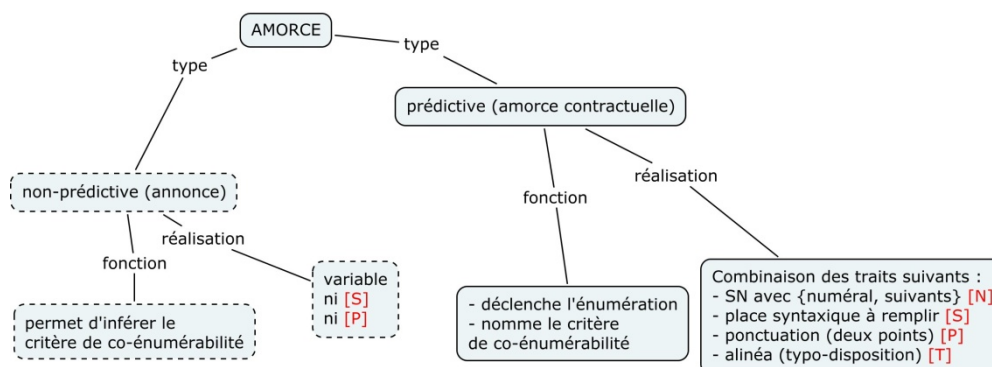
AMORCE

type

type

prédictive (amorce contractuelle)

non-prédictive (annonce)

fonction

réalisation

réalisation

fonction

variable
ni [S]
ni [P]

permet d'inférer le critère de co-énumérabilité

- déclenche l'énumération
- nomme le critère de co-énumérabilité

Combinaison des traits suivants :
- SN avec {numéral, suivants} [N]
- place syntaxique à remplir [S]
- ponctuation (deux points) [P]
- alinéa (typo-disposition) [T]